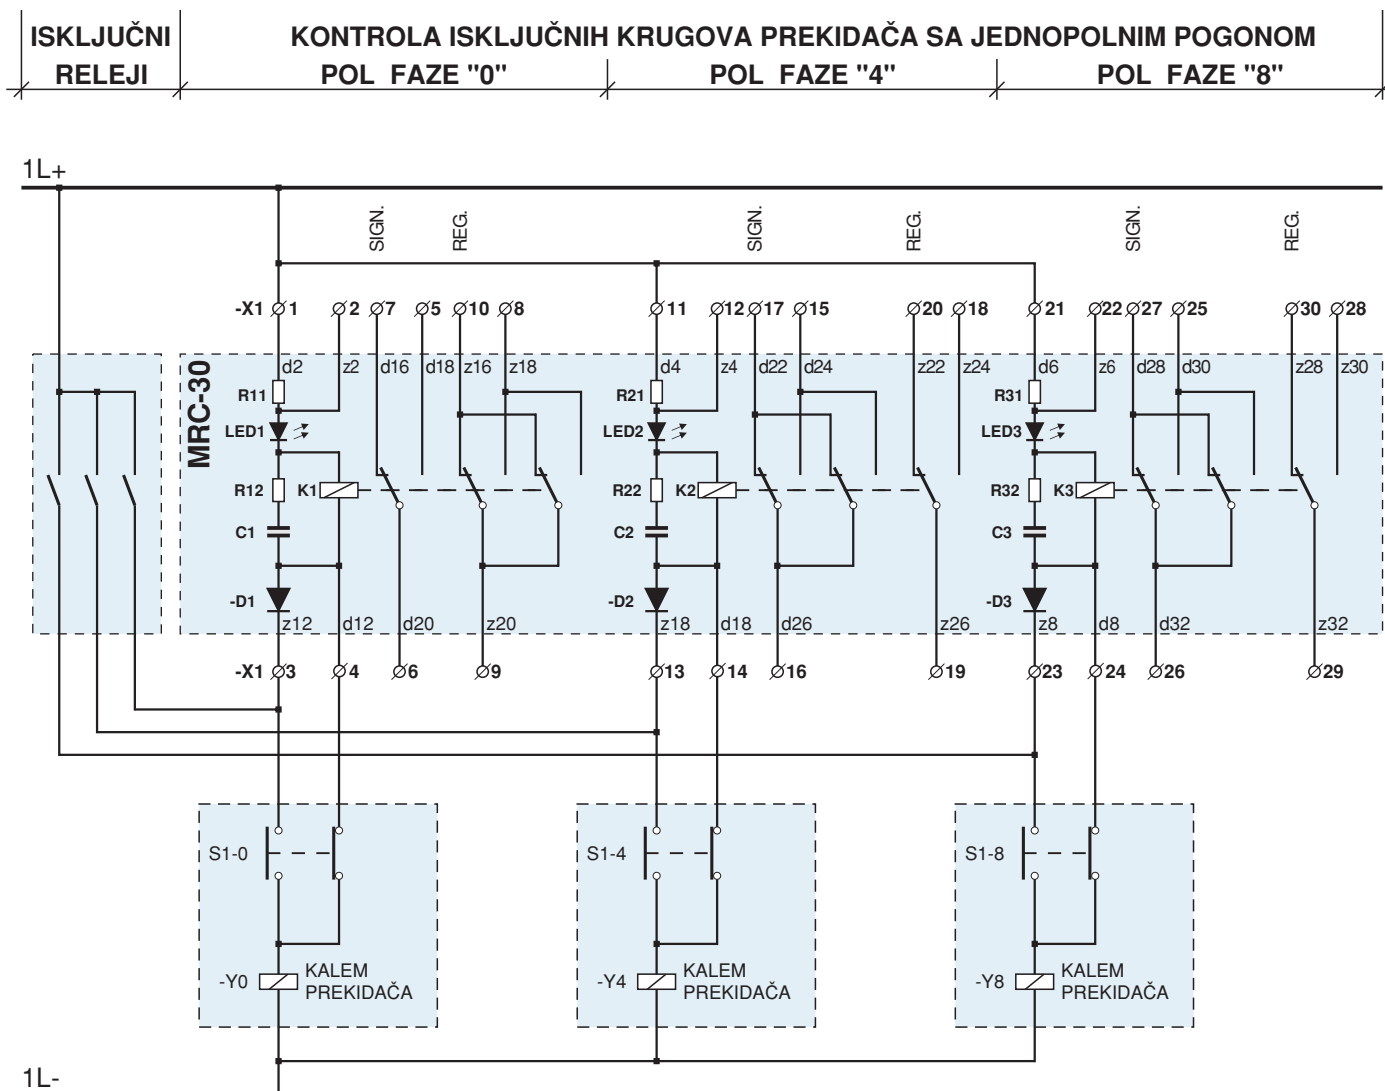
| ISKLJUČNI RELEJI | KONTROLA ISKLJUČNIH KRUGOVA PREKIDAČA SA JEDNOPOLNIM POGONOM POL FAZE "0" | POL FAZE "4" | POL FAZE "8" |
|---|---|---|---|

1L+

SIGN. REG. SIGN. REG. SIGN. REG.

-X1 ⌀1 ⌀2 ⌀7 ⌀5 ⌀10 ⌀8 ⌀11 ⌀12 ⌀17 ⌀15 ⌀20 ⌀18 ⌀21 ⌀22 ⌀27 ⌀25 ⌀30 ⌀28

MRC-30

d2 z2 d16 d18 z16 z18 d4 z4 d22 d24 z22 z24 d6 z6 d28 d30 z28 z30

R11 R21 R31

LED1 LED2 LED3

R12 K1 R22 K2 R32 K3

C1 C2 C3

-D1 -D2 -D3

z12 d12 d20 z20 z18 d18 d26 z26 z8 d8 d32 z32

-X1 ⌀3 ⌀4 ⌀6 ⌀9 ⌀13 ⌀14 ⌀16 ⌀19 ⌀23 ⌀24 ⌀26 ⌀29

S1-0 S1-4 S1-8

-Y0 KALEM PREKIDAČA

-Y4 KALEM PREKIDAČA

-Y8 KALEM PREKIDAČA

1L-